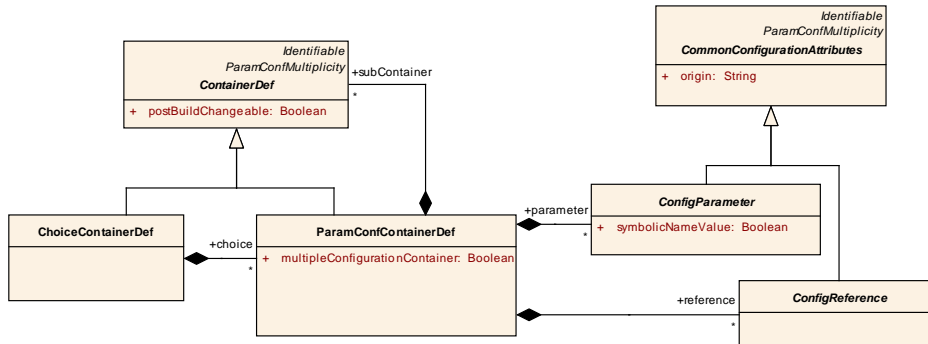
Identifiable
ParamConfMultiplicity
ContainerDef

+ postBuildChangeable: Boolean

+subContainer
*

Identifiable
ParamConfMultiplicity
CommonConfigurationAttributes

+ origin: String

ConfigParameter

+ symbolicNameValue: Boolean

+parameter
*

ChoiceContainerDef

+choice
*

ParamConfContainerDef

+ multipleConfigurationContainer: Boolean

+reference
*

ConfigReference